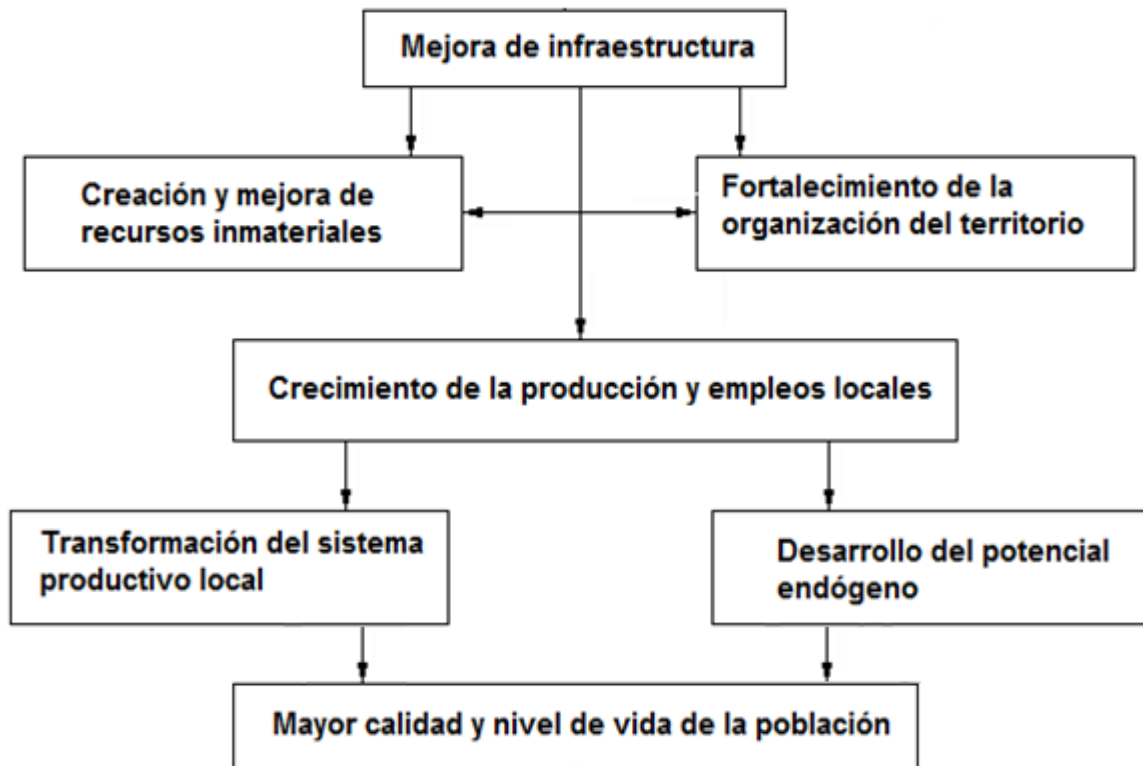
Mejora de infraestructura

Creación y mejora de recursos inmateriales

Fortalecimiento de la organización del territorio

Crecimiento de la producción y empleos locales

Transformación del sistema productivo local

Desarrollo del potencial endógeno

Mayor calidad y nivel de vida de la población